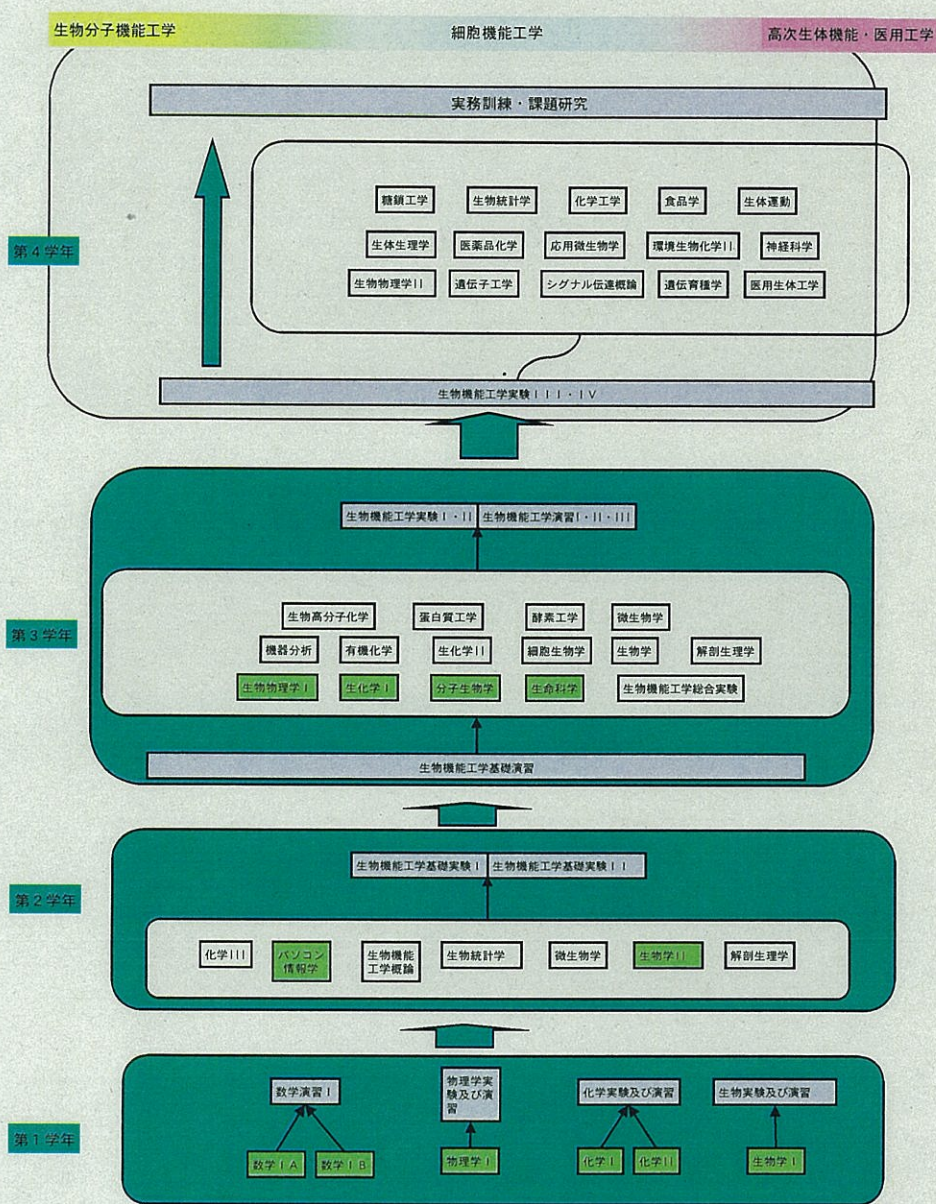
生物分子機能工学　細胞機能工学　高次生体機能・医用工学

実務訓練・課題研究

第4学年

糖鎖工学　生物統計学　化学工学　食品学　生体運動

生体生理学　医薬品化学　応用微生物学　環境生物化学II　神経科学

生物物理学II　遺伝子工学　シグナル伝達概論　遺伝育種学　医用生体工学

生物機能工学実験III・IV

第3学年

生物機能工学実験I・II　生物機能工学演習I・II・III

生物高分子化学　蛋白質工学　酵素工学　微生物学

機器分析　有機化学　生化学II　細胞生物学　生物学　解剖生理学

生物物理学I　生化学I　分子生物学　生命科学　生物機能工学総合実験

生物機能工学基礎演習

第2学年

生物機能工学基礎実験I　生物機能工学基礎実験II

化学III　パソコン情報学　生物機能工学概論　生物統計学　微生物学　生物学II　解剖生理学

第1学年

数学演習I　物理学実験及び演習　化学実験及び演習　生物実験及び演習

数学IA　数学IB　物理学I　化学I　化学II　生物学I